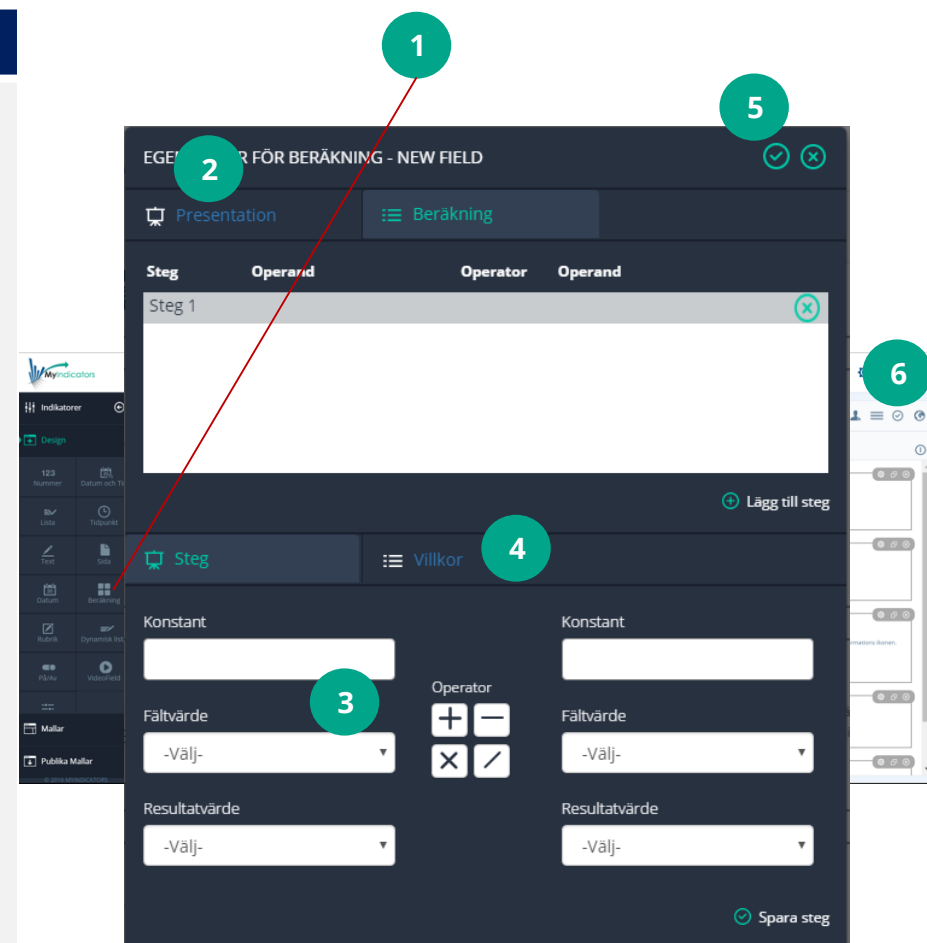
1

5

EGEN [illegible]R FÖR BERÄKNING - NEW FIELD

2

Presentation

Beräkning

| Steg | Operand | Operator | Operand |
|---|---|---|---|
| Steg 1 | | | |

Lägg till steg

MyIndicators

Indikatorer

Design

123 Nummer

Datum och Tid

Lista

Tidpunkt

Text

Sida

Datum

Beräkning

Rubrik

Dynamisk list

På/Av

VideoField

Mallar

Publika Mallar

© 2016 MYINDICATORS

6

formations ikonen.

Steg

Villkor

4

Konstant

Konstant

3

Operator

Fältvärde

-Välj-

Fältvärde

-Välj-

Resultatvärde

-Välj-

Resultatvärde

-Välj-

Spara steg